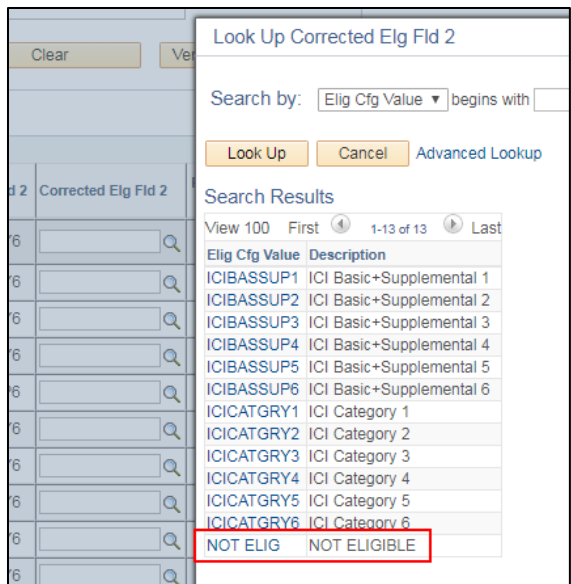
Clear

Ve

d 2 | Corrected Elg Fld 2

'6
'6
'6
'6
'6
'6
'6
'6
'6
'6

Look Up Corrected Elg Fld 2

Search by: Elig Cfg Value ▼ begins with

Look Up  Cancel  Advanced Lookup

Search Results

View 100  First  1-13 of 13  Last

| Elig Cfg Value | Description |
|---|---|
| ICIBASSUP1 | ICI Basic+Supplemental 1 |
| ICIBASSUP2 | ICI Basic+Supplemental 2 |
| ICIBASSUP3 | ICI Basic+Supplemental 3 |
| ICIBASSUP4 | ICI Basic+Supplemental 4 |
| ICIBASSUP5 | ICI Basic+Supplemental 5 |
| ICIBASSUP6 | ICI Basic+Supplemental 6 |
| ICICATGRY1 | ICI Category 1 |
| ICICATGRY2 | ICI Category 2 |
| ICICATGRY3 | ICI Category 3 |
| ICICATGRY4 | ICI Category 4 |
| ICICATGRY5 | ICI Category 5 |
| ICICATGRY6 | ICI Category 6 |
| NOT ELIG | NOT ELIGIBLE |